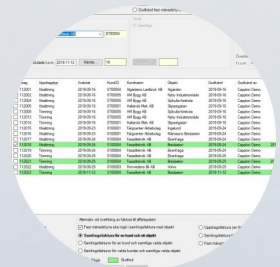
Godkänd fleer månadsfakturor

2019-11-12 Period 16

| Idag | Uppdragstyp | Avtalat | KundID | Kundnamn | Objekt | Godkänd | Godkänd av |
|---|---|---|---|---|---|---|---|
| 112001 | Besiktning | 2019-09-16 | 0100004 | Mjärdens Lantbruk AB | Mjärden | 2019-09-16 | Capption Demo |
| 112002 | Besiktning | 2019-09-16 | 0100004 | HH Bygg AB | Nyby Industriområde | 2019-09-16 | Capption Demo |
| 112003 | Besiktning | 2019-09-16 | 0100004 | HH Bygg AB | Sjöhuda förskola | 2019-09-16 | Capption Demo |
| 112004 | Besiktning | 2019-09-16 | 0100004 | HH Bygg AB | Sjöhuda förskola | 2019-09-16 | Capption Demo |
| 112005 | Besiktning | 2019-09-16 | 0100004 | HH Bygg AB | Nyby Industriområde | 2019-09-16 | Capption Demo |
| 112006 | Besiktning | 2019-09-16 | 0100004 | Mattsson Allas AB | Skogsbacken | 2019-09-16 | Capption Demo |
| 112007 | Besiktning | 2019-09-16 | 0100004 | Mattsson Allas AB | Skogsbacken | 2019-09-16 | Capption Demo |
| 112010 | Besiktning | 2019-09-23 | 0100004 | Fälgcenter Medelstag | Ingelund | 2019-09-23 | Capption Demo |
| 112011 | Besiktning | 2019-09-23 | 0100004 | Boenbygg AB | Målmvarvs Besiktning | 2019-09-23 | Capption Demo |
| 112012 | Besiktning | 2019-09-24 | 0100004 | Boenbygg AB | Boenbygge | 2019-09-24 | Capption Demo |
| 112013 | Besiktning | 2019-09-26 | 0100004 | Fasadteknik AB | Bredasten | 2019-09-26 | Capption Demo |
| 112014 | Besiktning | 2019-09-26 | 0100004 | Fasadteknik AB | Bredasten | 2019-09-26 | Capption Demo |
| 112015 | Besiktning | 2019-09-26 | 0100004 | Fasadteknik AB | Bredasten | 2019-09-26 | Capption Demo |
| 112016 | Besiktning | 2019-09-26 | 0100004 | Fasadteknik AB | Bredasten | 2019-09-26 | Capption Demo |
| 112020 | Besiktning | 2019-11-12 | 0100004 | Fasadteknik AB | Bredasten | 2019-11-12 | Capption Demo |
| 112022 | Besiktning | 2019-11-12 | 0100004 | Fasadteknik AB | Bredasten | 2019-11-12 | Capption Demo |

Alternativ vid överföring av faktura till affärssystem

Fakturamarkering ska ingå i samlingsfaktura med objekt

Samlingsfaktura för en kund och objekt

Samlingsfaktura för en kund och samtliga valda objekt

Samlingsfaktura för valda kunder och samtliga valda objekt

Uppdragsfaktura för en kund

Samlingsfaktura för en kund

Fakt månad

Tagg

Godkänd